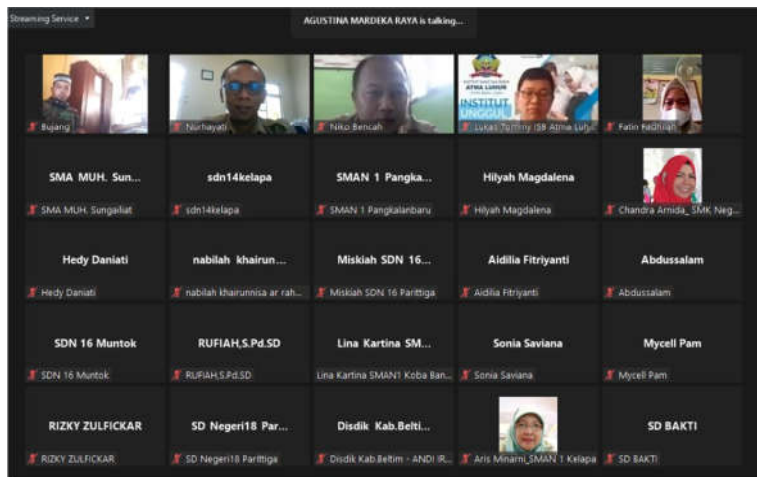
Streaming Service

AGUSTINA MARDEKA RAYA is talking...

Bujang

Nurhayati

Niko Bencah

ATMA LUHUR

INSTITUT UNGGUL

Lukas Tommy (SB Atma Luh)

Fatin Nadhirah

SMA MUH. Sun...

SMA MUH. Sungailiat

sdn14kelapa

sdn14kelapa

SMAN 1 Pangka...

SMAN 1 Pangkalanbaru

Hilyah Magdalena

Hilyah Magdalena

Chandra Amida_ SMK Neg...

Hedy Daniati

Hedy Daniati

nabilah khairun...

nabilah khairunnisa ar rah...

Miskiah SDN 16...

Miskiah SDN 16 Parittiga

Aidilia Fitriyanti

Aidilia Fitriyanti

Abdussalam

Abdussalam

SDN 16 Muntok

SDN 16 Muntok

RUFIAH,S.Pd.SD

RUFIAH,S.Pd.SD

Lina Kartina SM...

Lina Kartina SMAN1 Koba Ban...

Sonia Saviana

Sonia Saviana

Mycell Pam

Mycell Pam

RIZKY ZULFICKAR

RIZKY ZULFICKAR

SD Negeri18 Par...

SD Negeri18 Parittiga

Disdik Kab.Belti...

Disdik Kab.Beltim - ANDI IR...

Aris Minarni_SMAN 1 Kelapa

SD BAKTI

SD BAKTI